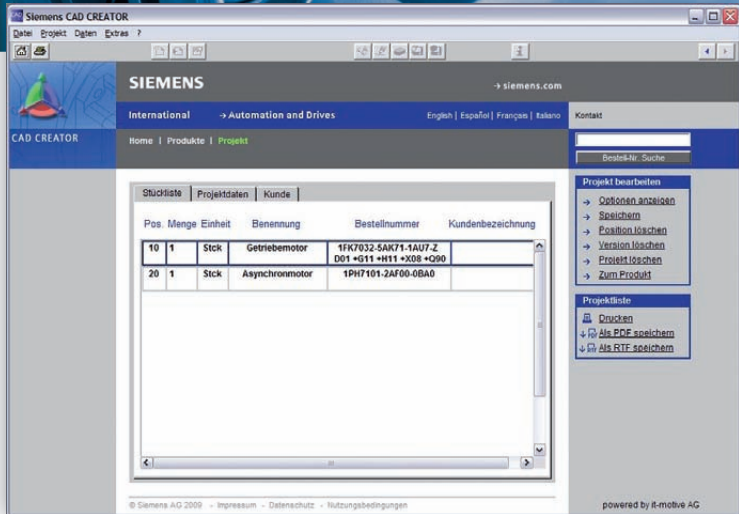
Siemens CAD CREATOR

Datei Projekt Daten Extras ?

SIEMENS

→ siemens.com

International → Automation and Drives

English | Español | Français | Italiano

Kontakt

CAD CREATOR

Home | Produkte | Projekt

Bestell-Nr. Suche

Stückliste | Projektdaten | Kunde

| Pos. | Menge | Einheit | Benennung | Bestellnummer | Kundenbezeichnung |
|---|---|---|---|---|---|
| 10 | 1 | Stck | Getriebemotor | 1FK7032-5AK71-1AU7-Z D01 +G11 +H11 +X08 +Q90 | |
| 20 | 1 | Stck | Asynchronmotor | 1PH7101-2AF00-0BA0 | |

Projekt bearbeiten

→ Optionen anzeigen

→ Speichern

→ Position löschen

→ Version löschen

→ Projekt löschen

→ Zum Produkt

Projektliste

Drucken

Als PDF speichern

Als RTF speichern

© Siemens AG 2009 - Impressum - Datenschutz - Nutzungsbedingungen

powered by it-motive AG